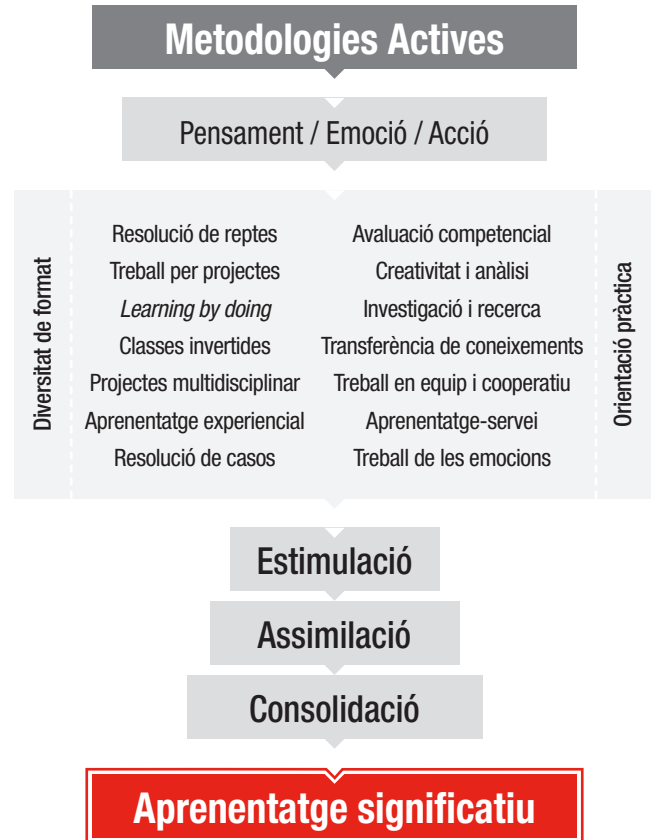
Metodologies Actives

Pensament / Emoció / Acció

Diversitat de format

Resolució de reptes
Treball per projectes
*Learning by doing*
Classes invertides
Projectes multidisciplinar
Aprenentatge experiencial
Resolució de casos

Avaluació competencial
Creativitat i anàlisi
Investigació i recerca
Transferència de coneixements
Treball en equip i cooperatiu
Aprenentatge-servei
Treball de les emocions

Orientació pràctica

Estimulació

Assimilació

Consolidació

Aprenentatge significatiu